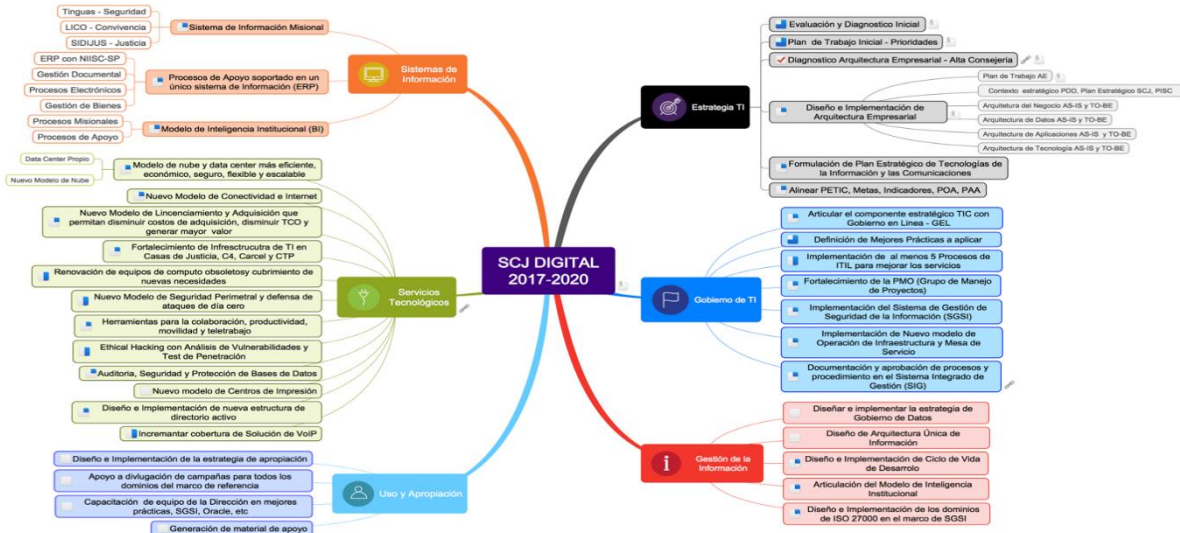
SCJ DIGITAL
2017-2020

Sistemas de Información

Sistema de Información Misional
Tinguas - Seguridad
LICO - Convivencia
SIDIJUS - Justicia

Procesos de Apoyo soportado en un único sistema de Información (ERP)
ERP con NIISC-SP
Gestión Documental
Procesos Electrónicos
Gestión de Bienes

Modelo de Inteligencia Institucional (BI)
Procesos Misionales
Procesos de Apoyo

Servicios Tecnológicos

Modelo de nube y data center más eficiente, económico, seguro, flexible y escalable
Data Center Propio
Nuevo Modelo de Nube
Nuevo Modelo de Conectividad e Internet
Nuevo Modelo de Lincenciamiento y Adquisición que permitan disminuir costos de adquisición, disminuir TCO y generar mayor valor
Fortalecimiento de Infrestrucutra de TI en Casas de Justicia, C4, Carcel y CTP
Renovación de equipos de computo obsoletosy cubrimiento de nuevas necesidades
Nuevo Modelo de Seguridad Perimetral y defensa de ataques de día cero
Herramientas para la colaboración, productividad, movilidad y teletrabajo
Ethical Hacking con Análisis de Vulnerabilidades y Test de Penetración
Auditoria, Seguridad y Protección de Bases de Datos
Nuevo modelo de Centros de Impresión
Diseño e Implementación de nueva estructura de directorio activo
Incremantar cobertura de Solución de VoIP

Uso y Apropiación

Diseño e Implementación de la estrategia de apropiación
Apoyo a divlugación de campañas para todos los dominios del marco de referencia
Capacitación de equipo de la Dirección en mejores prácticas, SGSI, Oracle, etc
Generación de material de apoyo

Estrategia TI

Evaluación y Diagnostico Inicial
Plan de Trabajo Inicial - Prioridades
Diagnostico Arquitectura Empresarial - Alta Consejería
Diseño e Implementación de Arquitectura Empresarial
Plan de Trabajo AE
Contexto estratégico PDD, Plan Estratégico SCJ, PISC
Arquitectura del Negocio AS-IS y TO-BE
Arquitectura de Datos AS-IS y TO-BE
Arquitectura de Aplicaciones AS-IS y TO-BE
Arquitectura de Tecnología AS-IS y TO-BE
Formulación de Plan Estratégico de Tecnologías de la Información y las Comunicaciones
Alinear PETIC, Metas, Indicadores, POA, PAA

Gobierno de TI

Articular el componente estratégico TIC con Gobierno en Linea - GEL
Definición de Mejores Prácticas a aplicar
Implementación de al menos 5 Procesos de ITIL para mejorar los servicios
Fortalecimiento de la PMO (Grupo de Manejo de Proyectos)
Implementación del Sistema de Gestión de Seguridad de la Información (SGSI)
Implementación de Nuevo modelo de Operación de Infraestructura y Mesa de Servicio
Documentación y aprobación de procesos y procedimiento en el Sistema Integrado de Gestión (SIG)

Gestión de la Información

Diseñar e implementar la estrategia de Gobierno de Datos
Diseño de Arquitectura Única de Información
Diseño e Implementación de Ciclo de Vida de Desarrollo
Articulación del Modelo de Inteligencia Institucional
Diseño e Implementación de los dominios de ISO 27000 en el marco de SGSI